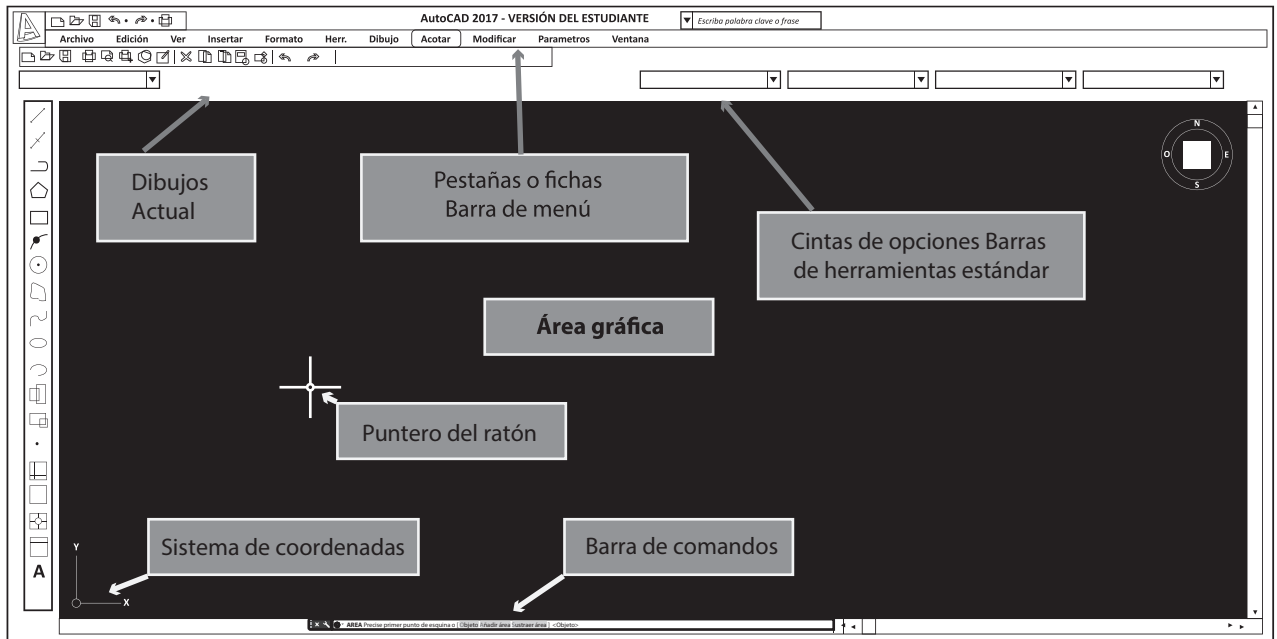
AutoCAD 2017 - VERSIÓN DEL ESTUDIANTE

Escriba palabra clave o frase

Archivo Edición Ver Insertar Formato Herr. Dibujo Acotar Modificar Parametros Ventana

N
O E
S

Dibujos Actual

Pestañas o fichas Barra de menú

Cintas de opciones Barras de herramientas estándar

Área gráfica

Puntero del ratón

Sistema de coordenadas

Barra de comandos

Y
X

A

AREA Precise primer punto de esquina o [ Objeto Añadir área Sustraer área ] <Objeto>